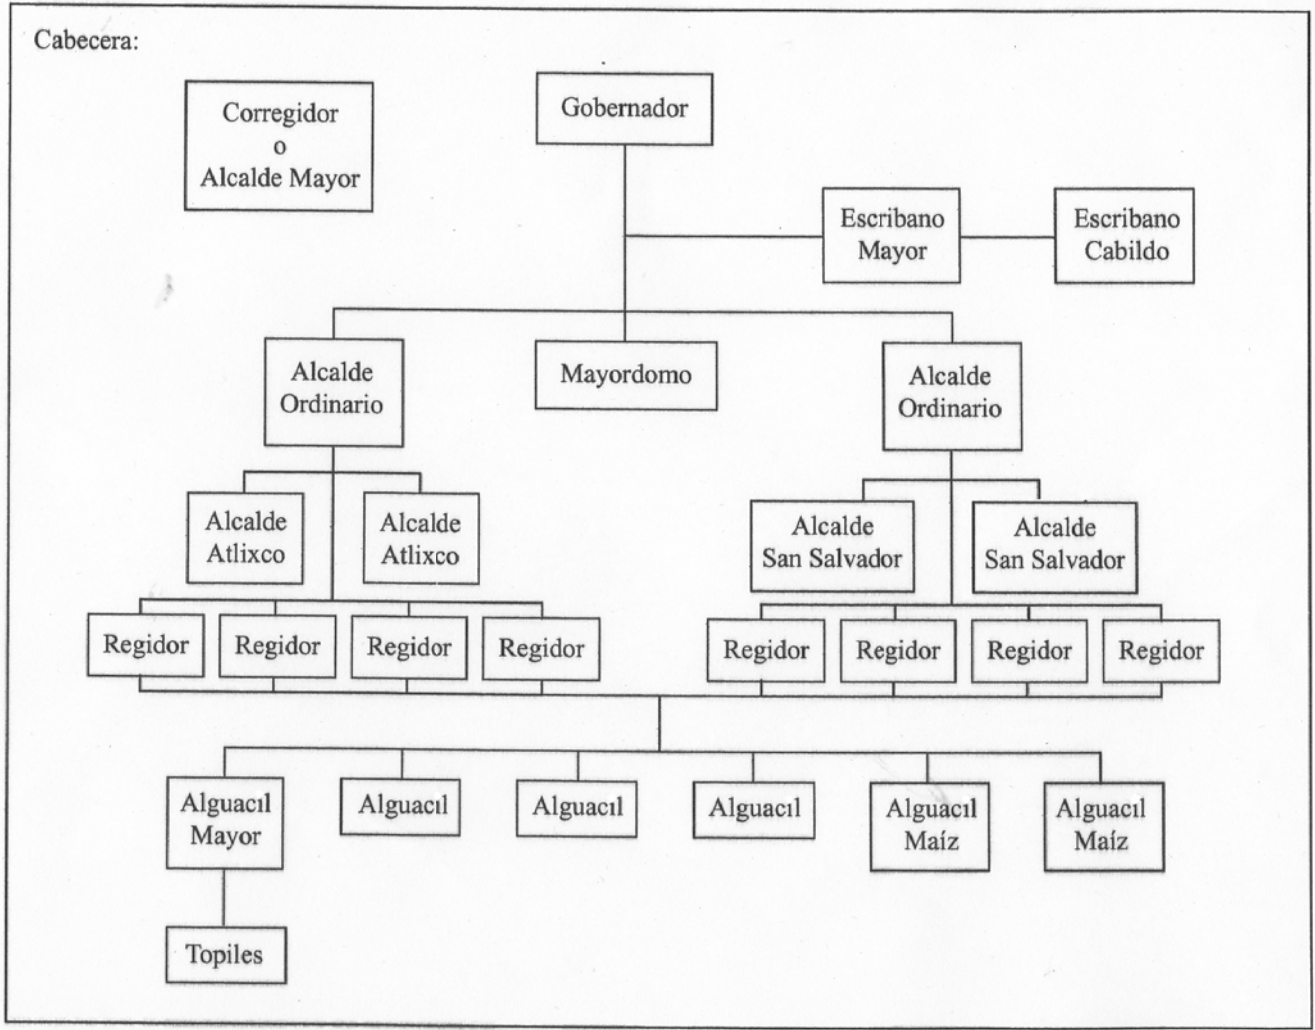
Cabecera:

Corregidor
o
Alcalde Mayor

Gobernador

Escribano
Mayor

Escribano
Cabildo

Alcalde
Ordinario

Mayordomo

Alcalde
Ordinario

Alcalde
Atlixco

Alcalde
Atlixco

Alcalde
San Salvador

Alcalde
San Salvador

Regidor

Regidor

Regidor

Regidor

Regidor

Regidor

Regidor

Regidor

Alguacil
Mayor

Alguacil

Alguacil

Alguacil

Alguacil
Maíz

Alguacil
Maíz

Topiles